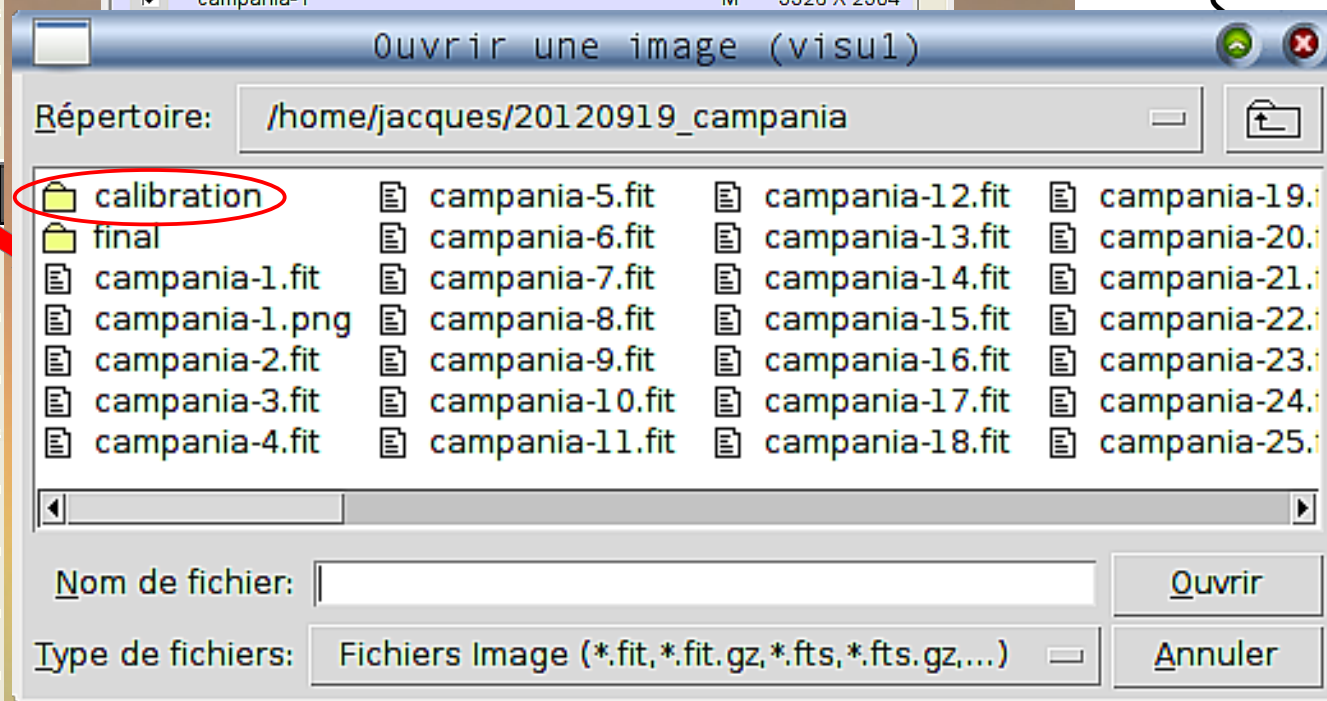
Ouvrir une image (visu1)

Répertoire: /home/jacques/20120919_campania

calibration
final
campania-1.fit
campania-1.png
campania-2.fit
campania-3.fit
campania-4.fit
campania-5.fit
campania-6.fit
campania-7.fit
campania-8.fit
campania-9.fit
campania-10.fit
campania-11.fit
campania-12.fit
campania-13.fit
campania-14.fit
campania-15.fit
campania-16.fit
campania-17.fit
campania-18.fit
campania-19.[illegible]
campania-20.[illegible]
campania-21.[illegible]
campania-22.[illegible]
campania-23.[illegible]
campania-24.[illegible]
campania-25.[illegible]

Nom de fichier:
Ouvrir
Type de fichiers: Fichiers Image (*.fit,*.fit.gz,*.fts,*.fts.gz,...)
Annuler